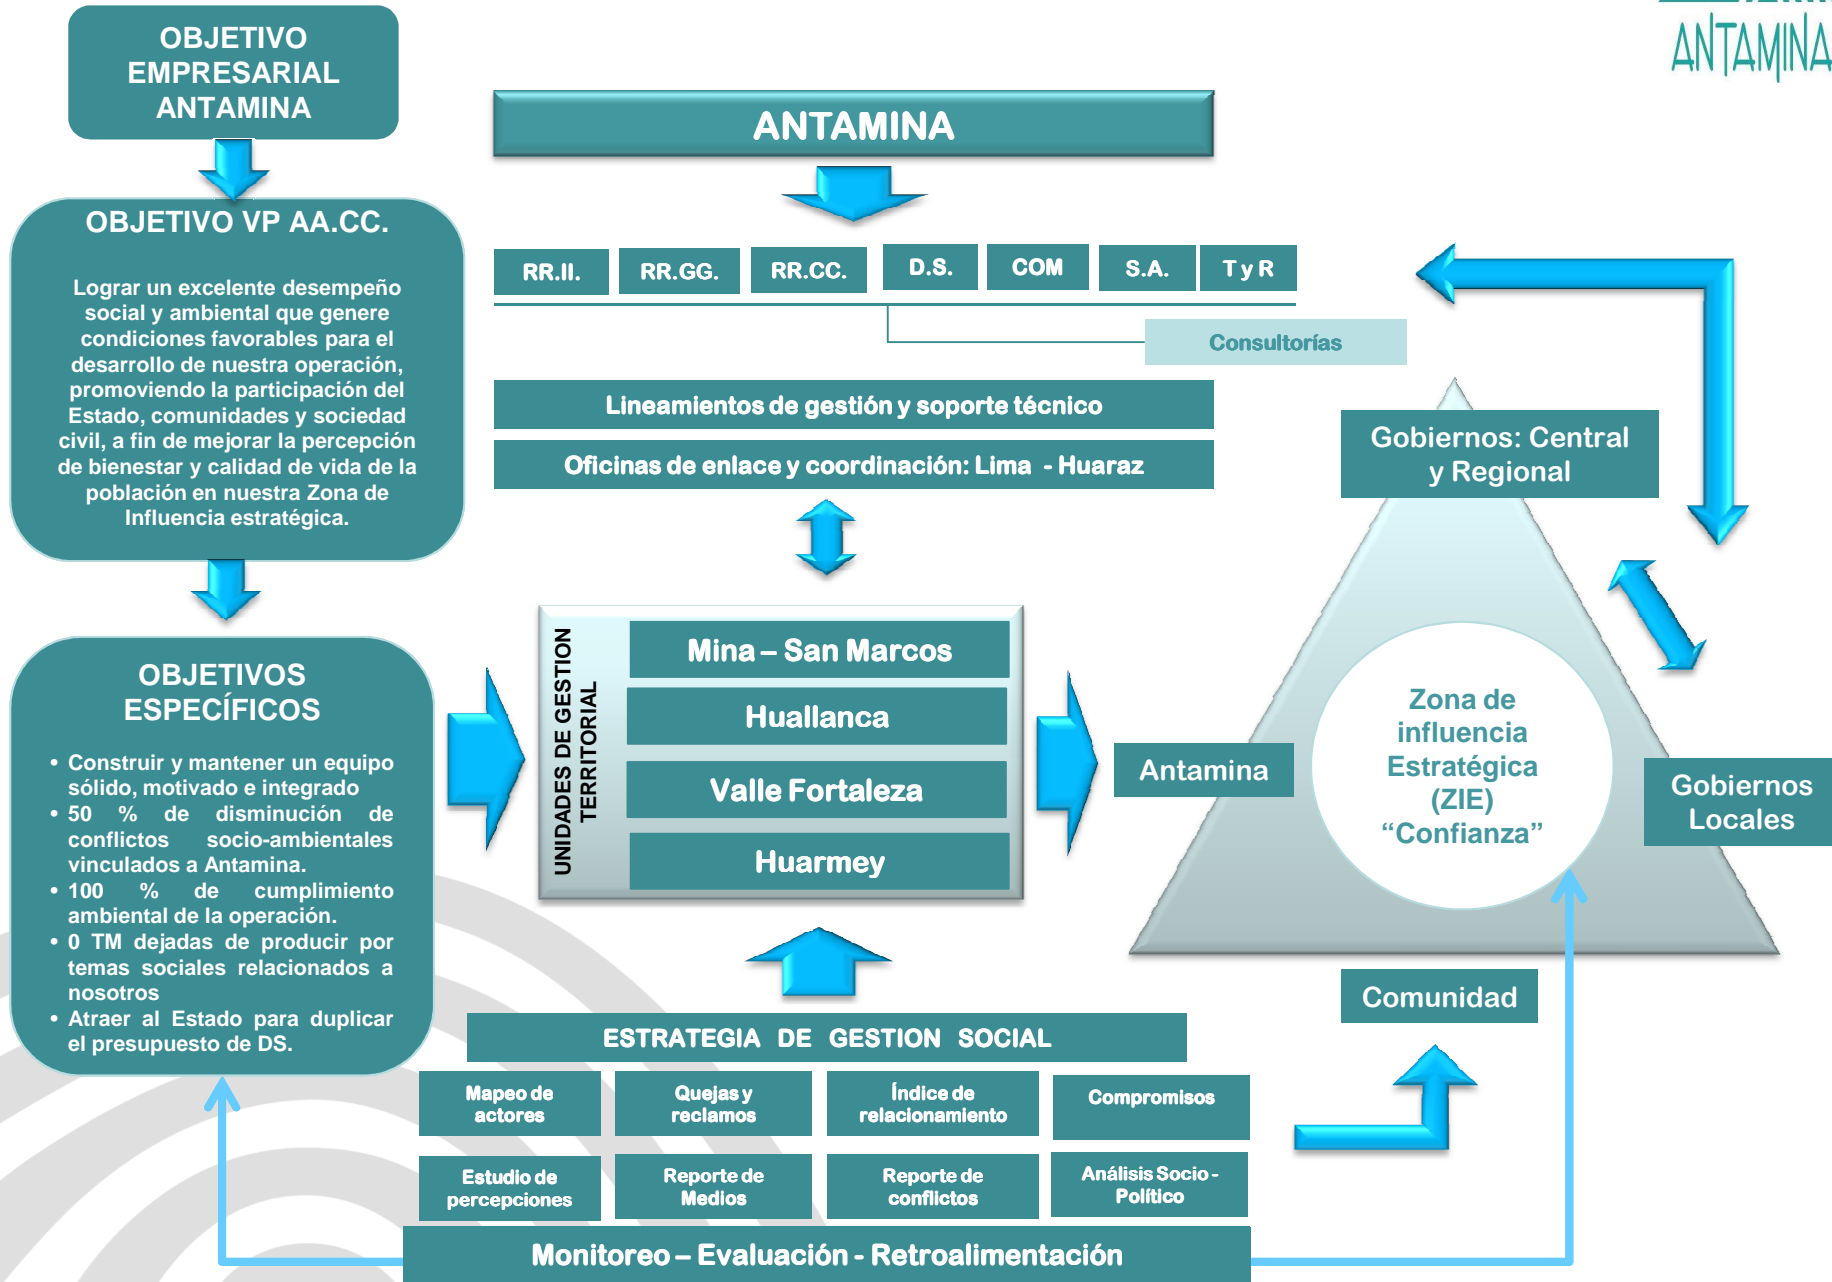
ANTAMINA

OBJETIVO EMPRESARIAL ANTAMINA

OBJETIVO VP AA.CC.

Lograr un excelente desempeño social y ambiental que genere condiciones favorables para el desarrollo de nuestra operación, promoviendo la participación del Estado, comunidades y sociedad civil, a fin de mejorar la percepción de bienestar y calidad de vida de la población en nuestra Zona de Influencia estratégica.

OBJETIVOS ESPECÍFICOS

• Construir y mantener un equipo sólido, motivado e integrado
• 50 % de disminución de conflictos socio-ambientales vinculados a Antamina.
• 100 % de cumplimiento ambiental de la operación.
• 0 TM dejadas de producir por temas sociales relacionados a nosotros
• Atraer al Estado para duplicar el presupuesto de DS.

ANTAMINA

RR.II. | RR.GG. | RR.CC. | D.S. | COM | S.A. | T y R

Consultorías

Lineamientos de gestión y soporte técnico

Oficinas de enlace y coordinación: Lima - Huaraz

UNIDADES DE GESTION TERRITORIAL

Mina – San Marcos
Huallanca
Valle Fortaleza
Huarmey

Gobiernos: Central y Regional

Antamina

Zona de influencia Estratégica (ZIE) “Confianza”

Gobiernos Locales

Comunidad

ESTRATEGIA DE GESTION SOCIAL

Mapeo de actores
Quejas y reclamos
Índice de relacionamiento
Compromisos
Estudio de percepciones
Reporte de Medios
Reporte de conflictos
Análisis Socio - Político

Monitoreo – Evaluación - Retroalimentación